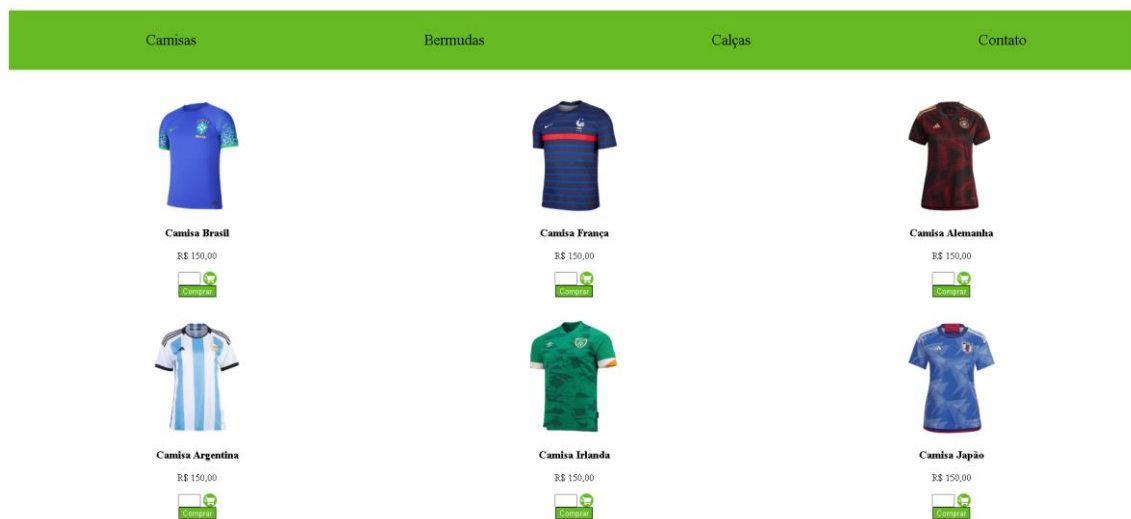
Camisas Bermudas Calças Contato

Camisa Brasil

R$ 150,00

Comprar

Camisa França

R$ 150,00

Comprar

Camisa Alemanha

R$ 150,00

Comprar

Camisa Argentina

R$ 150,00

Comprar

Camisa Irlanda

R$ 150,00

Comprar

Camisa Japão

R$ 150,00

Comprar